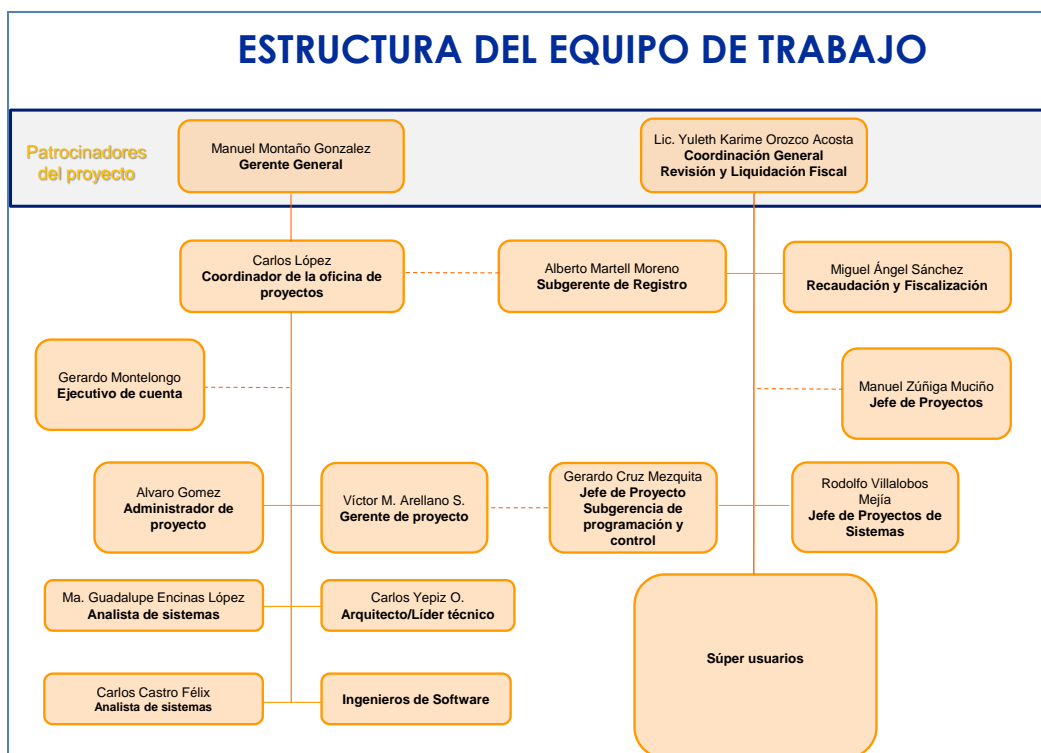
ESTRUCTURA DEL EQUIPO DE TRABAJO

Patrocinadores del proyecto

Manuel Montaño Gonzalez
Gerente General

Lic. Yuleth Karime Orozco Acosta
Coordinación General
Revisión y Liquidación Fiscal

Carlos López
Coordinador de la oficina de proyectos

Alberto Martell Moreno
Subgerente de Registro

Miguel Ángel Sánchez
Recaudación y Fiscalización

Gerardo Montelongo
Ejecutivo de cuenta

Manuel Zúñiga Muciño
Jefe de Proyectos

Alvaro Gomez
Administrador de proyecto

Víctor M. Arellano S.
Gerente de proyecto

Gerardo Cruz Mezquita
Jefe de Proyecto
Subgerencia de programación y control

Rodolfo Villalobos Mejía
Jefe de Proyectos de Sistemas

Ma. Guadalupe Encinas López
Analista de sistemas

Carlos Yepiz O.
Arquitecto/Líder técnico

Súper usuarios

Carlos Castro Félix
Analista de sistemas

Ingenieros de Software